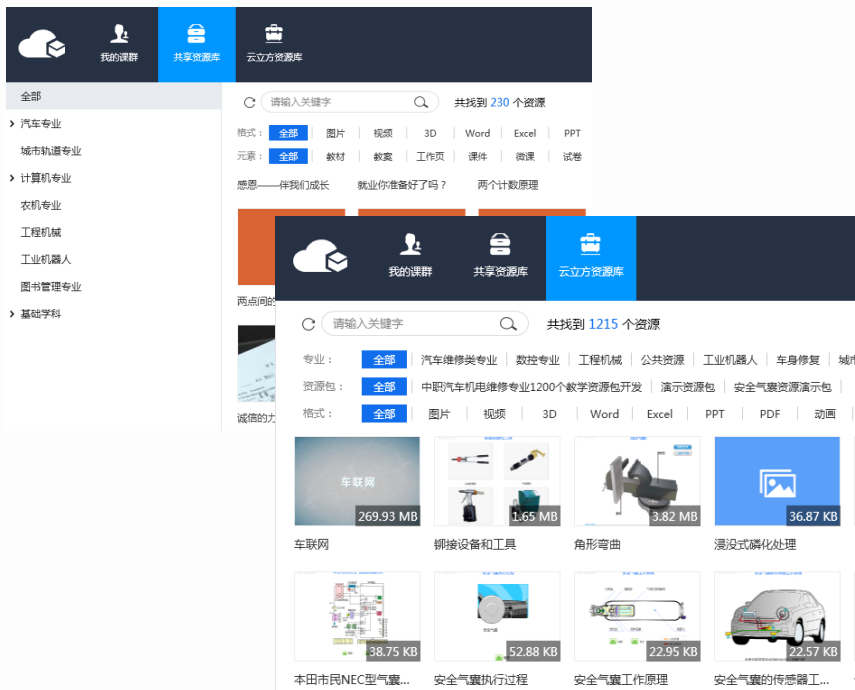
我的课群 共享资源库 云立方资源库

全部
› 汽车专业
城市轨道专业
› 计算机专业
农机专业
工程机械
工业机器人
图书管理专业
› 基础学科

请输入关键字
共找到 230 个资源
格式： 全部 图片 视频 3D Word Excel PPT
元素： 全部 教材 教案 工作页 课件 微课 试卷
感恩——伴我们成长 就业你准备好了吗？ 两个计数原理
两点间的
诚信的力

我的课群 共享资源库 云立方资源库

请输入关键字
共找到 1215 个资源
专业： 全部 汽车维修类专业 数控专业 工程机械 公共资源 工业机器人 车身修复 城市
资源包： 全部 中职汽车机电维修专业1200个教学资源包开发 演示资源包 安全气囊资源演示包
格式： 全部 图片 视频 3D Word Excel PPT PDF 动画

车联网
269.93 MB
车联网
1.65 MB
铆接设备和工具
3.82 MB
角形弯曲
36.87 KB
浸渍式磷化处理
38.75 KB
本田市民NEC型气囊...
52.88 KB
安全气囊执行过程
22.95 KB
安全气囊工作原理
22.57 KB
安全气囊的传感器工...